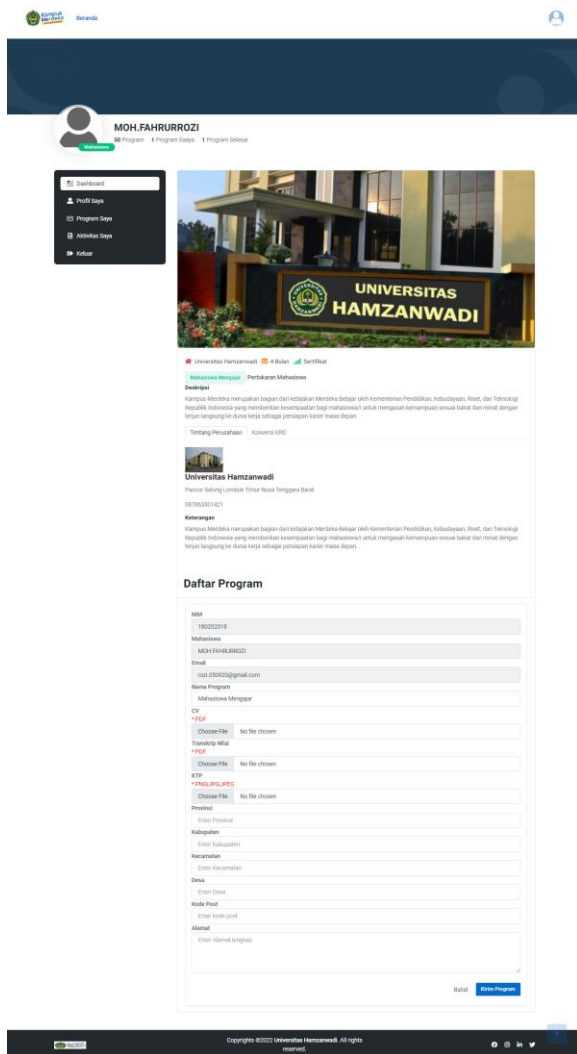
Kampus Merdeka Beranda

MOH.FAHRURROZI
50 Program 1 Program Saya 1 Program Selesai
Mahasiswa

Dashboard
Profil Saya
Program Saya
Aktivitas Saya
Keluar

UNIVERSITAS HAMZANWADI

Universitas Hamzanwadi 4 Bulan Sertifikat

Mahasiswa Mengajar Pertukaran Mahasiswa

Deskripsi

Kampus Merdeka merupakan bagian dari kebijakan Merdeka Belajar oleh Kementerian Pendidikan, Kebudayaan, Riset, dan Teknologi Republik Indonesia yang memberikan kesempatan bagi mahasiswa/i untuk mengasah kemampuan sesuai bakat dan minat dengan terjun langsung ke dunia kerja sebagai persiapan karier masa depan.

Tentang Perusahaan Konversi KRS

Universitas Hamzanwadi
Pancor Selong Lombok Timur Nusa Tenggara Barat
087860301427

Keterangan

Kampus Merdeka merupakan bagian dari kebijakan Merdeka Belajar oleh Kementerian Pendidikan, Kebudayaan, Riset, dan Teknologi Republik Indonesia yang memberikan kesempatan bagi mahasiswa/i untuk mengasah kemampuan sesuai bakat dan minat dengan terjun langsung ke dunia kerja sebagai persiapan karier masa depan.

Daftar Program

NIM
180202018
Mahasiswa
MOH.FAHRURROZI
Email
rozi.050820@gmail.com
Nama Program
Mahasiswa Mengajar
CV
* PDF
Choose File No file chosen
Transkrip Nilai
* PDF
Choose File No file chosen
KTP
* PNG/JPG/JPEG
Choose File No file chosen
Provinsi
Enter Provinsi
Kabupaten
Enter kabupaten
Kecamatan
Enter Kecamatan
Desa
Enter Desa
Kode Post
Enter kode post
Alamat
Enter Alamat lengkap

Batal Kirim Program

Copyrights ©2022 Universitas Hamzanwadi. All rights reserved.